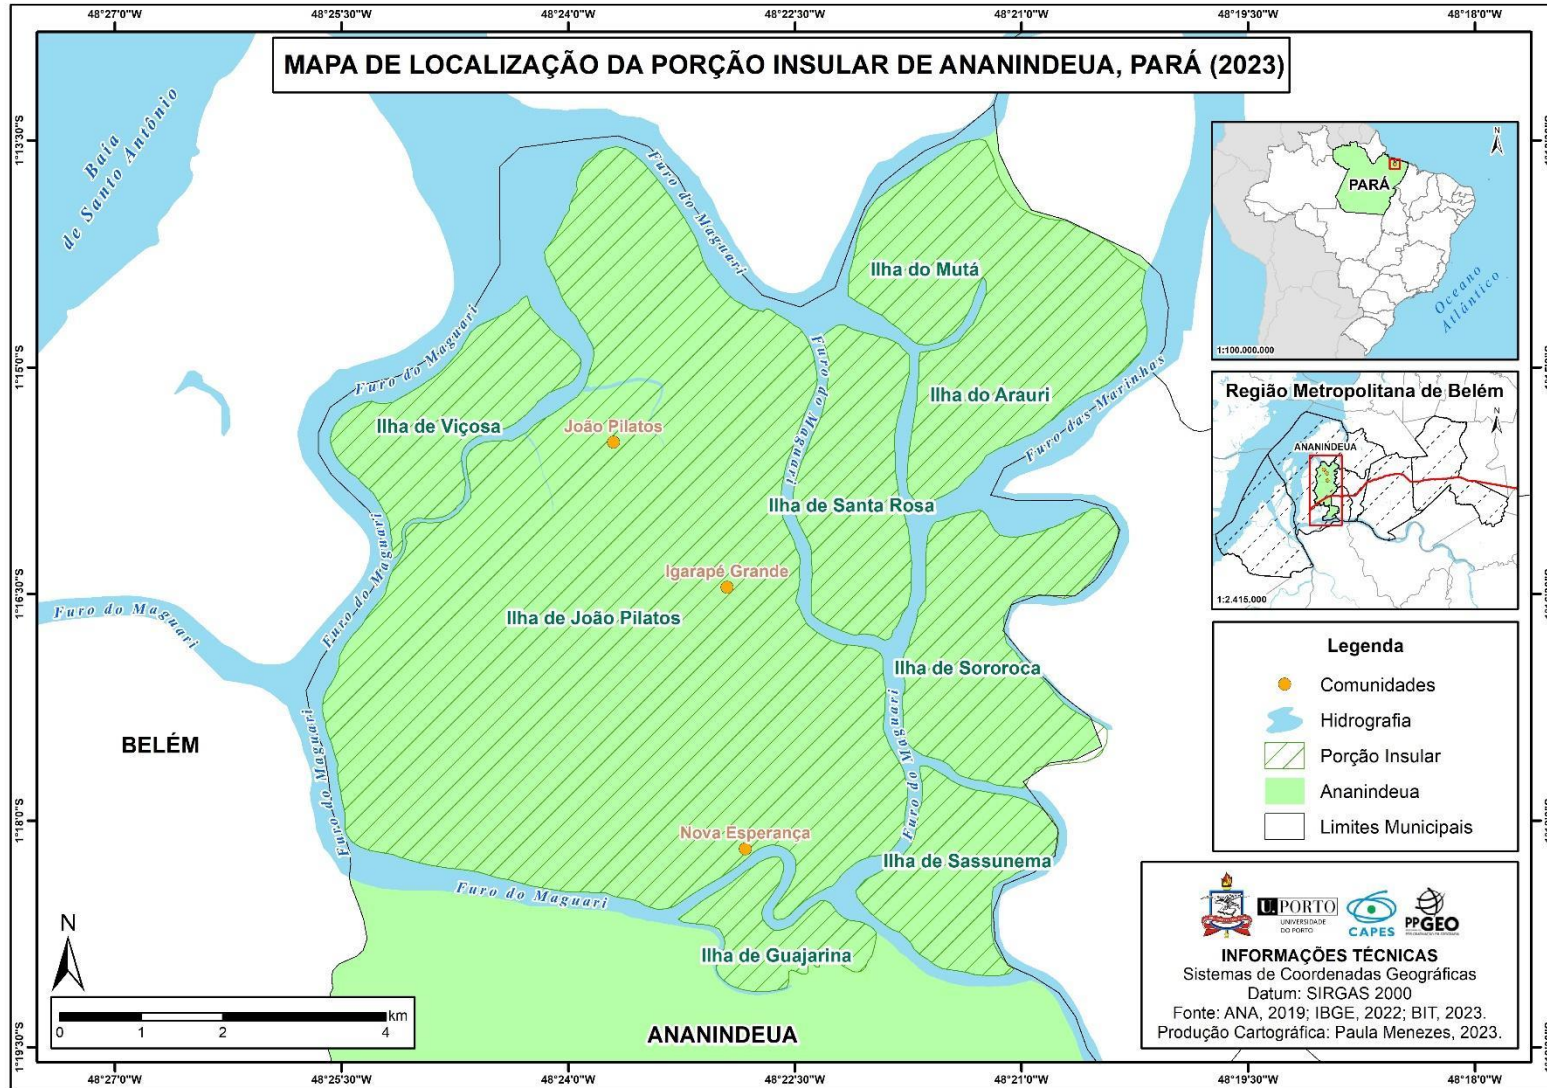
48°27'0"W 48°25'30"W 48°24'0"W 48°22'30"W 48°21'0"W 48°19'30"W 48°18'0"W

MAPA DE LOCALIZAÇÃO DA PORÇÃO INSULAR DE ANANINDEUA, PARÁ (2023)

1°13'30"S
1°15'0"S
1°16'30"S
1°18'0"S
1°19'30"S

Baía de Santo Antônio

Furo do Maguari

Ilha do Mutá

Furo do Maguari

Furo do Maguari

Ilha do Arauri

Furo das Marinhas

Ilha de Viçosa

João Pilatos

Ilha de Santa Rosa

Furo do Maguari

Igarapé Grande

Furo do Maguari

Ilha de João Pilatos

Ilha de Sororoca

BELÉM

Furo do Maguari

Furo do Maguari

Nova Esperança

Ilha de Sassunema

Furo do Maguari

Ilha de Guajarina

ANANINDEUA

N

0 1 2 4 km

PARÁ

Oceano Atlântico

1:100.000.000

N

Região Metropolitana de Belém

ANANINDEUA

N

1:2.415.000

Legenda

Comunidades

Hidrografia

Porção Insular

Ananindeua

Limites Municipais

U.PORTO UNIVERSIDADE DO PORTO

CAPES

PPGEO

INFORMAÇÕES TÉCNICAS
Sistemas de Coordenadas Geográficas
Datum: SIRGAS 2000
Fonte: ANA, 2019; IBGE, 2022; BIT, 2023.
Produção Cartográfica: Paula Menezes, 2023.

48°27'0"W 48°25'30"W 48°24'0"W 48°22'30"W 48°21'0"W 48°19'30"W 48°18'0"W